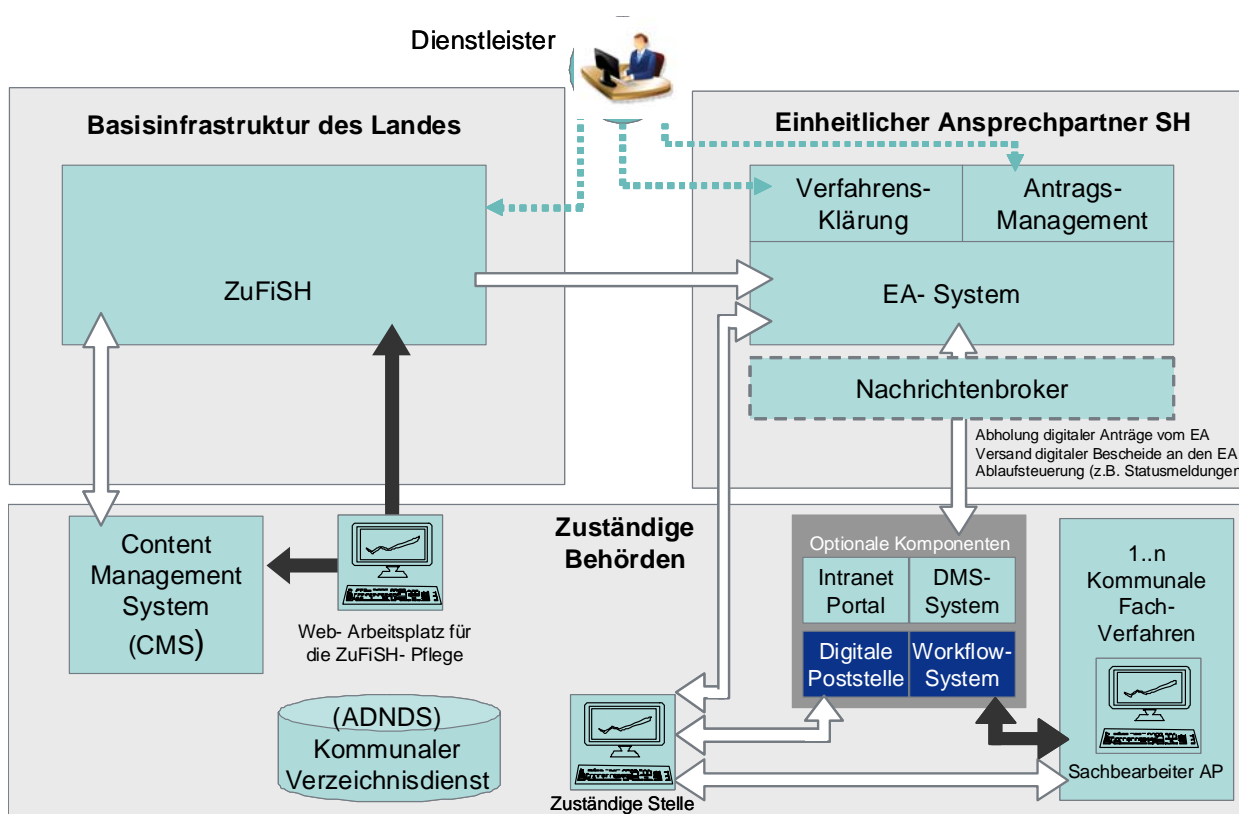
Dienstleister

Basisinfrastruktur des Landes

Einheitlicher Ansprechpartner SH

Verfahrens-Klärung

Antrags-Management

ZuFiSH

EA- System

Nachrichtenbroker

Abholung digitaler Anträge vom EA
Versand digitaler Bescheide an den EA
Ablaufsteuerung (z.B. Statusmeldungen

Zuständige Behörden

Content Management System (CMS)

Web- Arbeitsplatz für die ZuFiSH- Pflege

Optionale Komponenten

Intranet Portal

DMS-System

Digitale Poststelle

Workflow-System

1..n Kommunale Fach-Verfahren

Sachbearbeiter AP

(ADNDS) Kommunaler Verzeichnisdienst

Zuständige Stelle